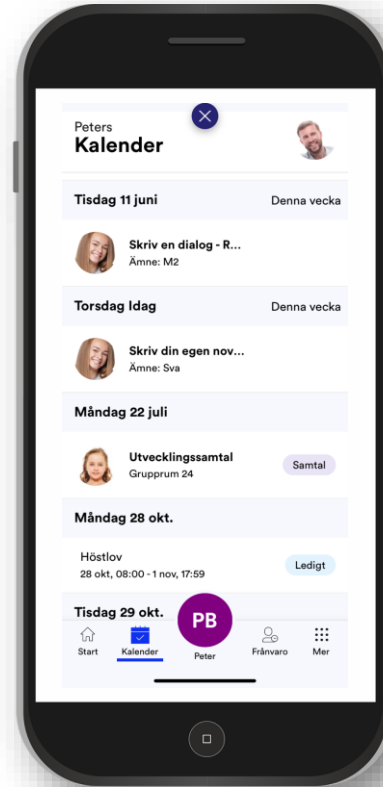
Peters
Kalender

Tisdag 11 juni
Denna vecka

Skriv en dialog - R...
Ämne: M2

Torsdag Idag
Denna vecka

Skriv din egen nov...
Ämne: Sva

Måndag 22 juli

Utvecklingssamtal
Grupprum 24
Samtal

Måndag 28 okt.

Höstlov
28 okt, 08:00 - 1 nov, 17:59
Ledigt

Tisdag 29 okt.

PB

Start
Kalender
Peter
Frånvaro
Mer